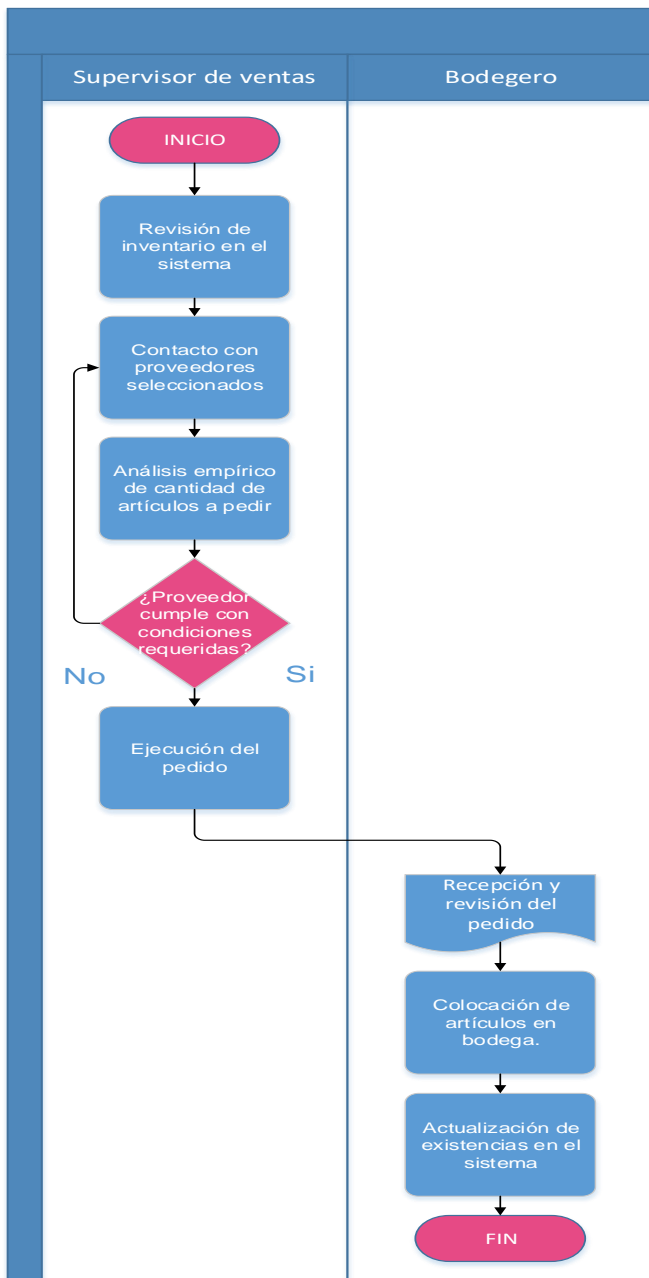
Supervisor de ventas

Bodegero

INICIO

Revisión de inventario en el sistema

Contacto con proveedores seleccionados

Análisis empírico de cantidad de artículos a pedir

¿Proveedor cumple con condiciones requeridas?

No

Si

Ejecución del pedido

Recepción y revisión del pedido

Colocación de artículos en bodega.

Actualización de existencias en el sistema

FIN